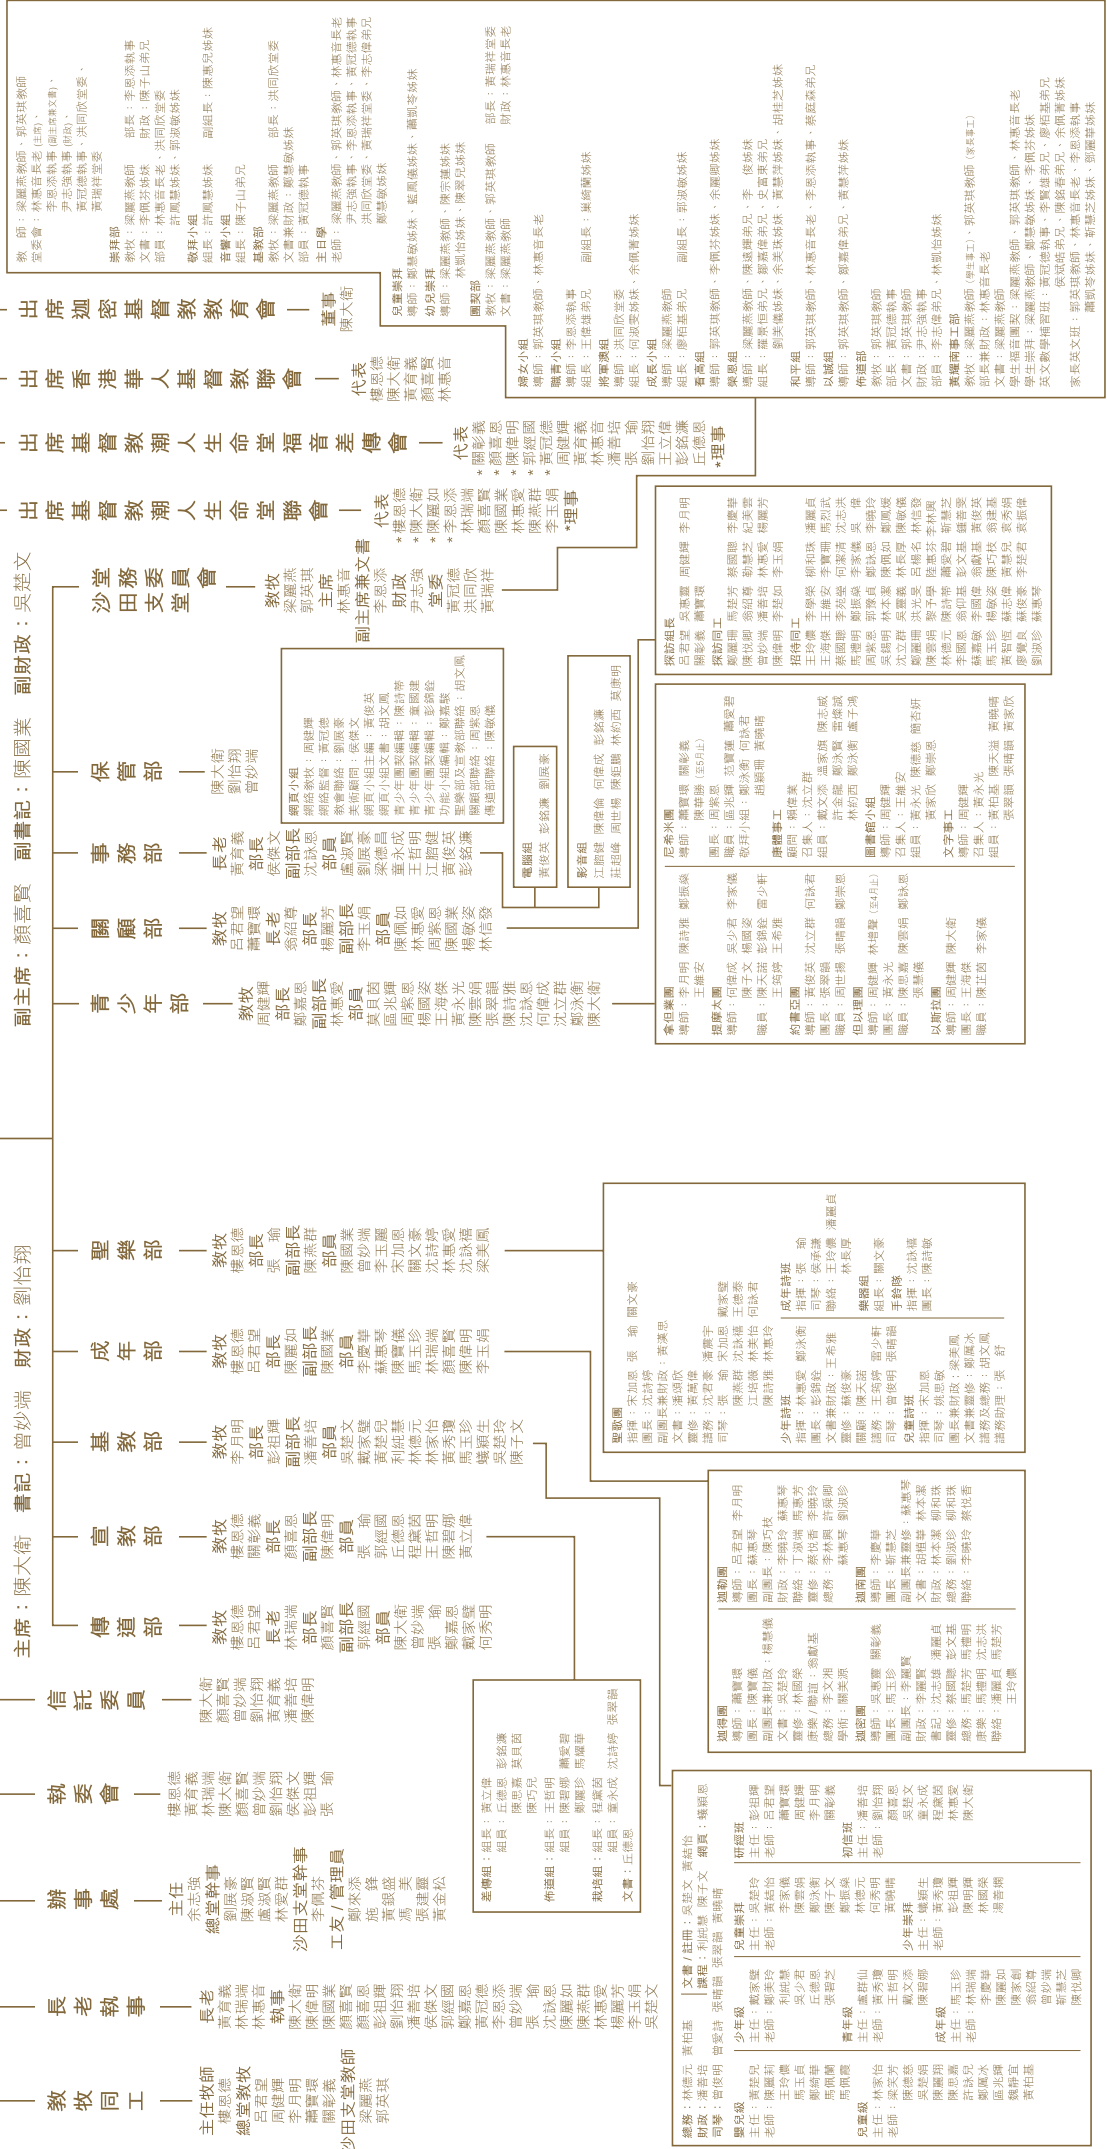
主席：陳大衛　書記：曾妙端　財政：劉怡翔

副主席：顏言賢　副書記：陳國業　副財政：吳楚文

教牧同工
主任牧師
盧恩德
總堂教牧
呂君望
周健輝
李月明
蕭寶環
關彰義
沙田支堂教牧
梁麗燕
郭英琪

長老執事
長老
林瑞端
林惠音
執事
陳大衛
陳偉明
陳國業
顏言賢
彭祖輝
劉怡翔
潘耆培
侯傑文
郭經國
鄭嘉恩
黃冠德
李思添
曾妙端
張　瑜
沈詠恩
陳麗如
林惠愛
楊麗芳
李王娟
吳楚文

辦事處
主任
余志強
總堂幹事
劉展豪
陳淑賢
盧淑賢
林愛群
沙田支堂幹事
李佩芬
工友／管理員
鄭來添
施　鋒
黃銀盛
馮　美
張建鏗
黃金松

執委會
盧恩德
黃育義
林瑞端
陳大衛
顏言賢
曾妙端
劉怡翔
侯傑文
彭祖輝
張　瑜

信託委員
陳大衛
顏言賢
曾妙端
劉怡翔
黃育義
潘耆培
陳偉明

傳道部
教牧
盧恩德
呂君望
長老
林瑞端
黃育義
副部長
郭經國
部員
陳大衛
曾妙端
張　瑜
鄭嘉恩
戴家儀
何秀明

宣教部
教牧
盧恩德
關彰義
部長
顏言賢
副部長
陳偉明
部員
張　瑜
郭經恩
丘德恩
程黛茵
王哲明
陳寶娜
黃立偉

基教部
教牧
李月明
部長
彭祖輝
副部長
潘耆培
部員
吳楚文
戴家健
黃楚元
利凱慧
林德元
林家怡
黃寶瑤
馬王玲
蟻穎生
吳慧玲
陳子文

成年部
教牧
盧恩德
呂君望
部長
陳麗如
副部長
陳國業
部員
李慶華
蘇惠琴
陳寶儀
馬王珍
林瑞端
顏言賢
陳偉明
李王娟

聖樂部
教牧
盧恩德
部長
張　瑜
副部長
陳燕群
部員
陳國業
曾妙端
李玉麗
宋加恩
關文豪
沈詩婷
林惠愛
沈詠恩
梁美鳳

青少年部
教牧
周健輝
部長
鄭嘉恩
副部長
林惠愛
部員
莫月茵
區兆輝
周紫恩
楊國姿
王海傑
黃永光
陳雲娟
張翠華
沈詩雅
沈詠恩
何偉成
沈立群
鄭泳衡
陳大衛

關顧部
教牧
呂君望
蕭寶環
長老
翁紹賢
部長
楊麗芳
副部長
李王娟
部員
陳佩如
林惠恩
周紫恩
陳國業
林敏姿
林信發

事務部
長老
黃育義
部長
侯傑文
副部長
沈詠恩
部員
盧淑賢
劉展豪
梁德昌
董永成
王哲明
江聰健
陳俊英
彭銘濂

保管部
陳大衛
劉怡翔
曾妙端

沙田支堂委員會
教牧
梁麗燕
郭英琪
主席
林惠音
副主席兼文書
李思添
財政
尹志強
堂委
黃冠德
洪同欣
黃瑞祥

出席基督教潮人生命堂聯會
代表
*盧恩德
*陳大衛
*陳麗如
*李思添
林瑞端
顏言賢
陳國業
林惠愛
陳燕群
李王娟
*理事

出席基督教潮人生命堂福音差傳會
代表
*關彰義
*顏言賢
*陳偉明
*郭經國
*黃冠德
周健輝
黃育義
林惠音
潘耆培
張　瑜
劉怡翔
王立偉
彭銘濂
丘德恩
*理事

出席香港華人基督教聯會
代表
盧恩德
陳大衛
黃育義
顏言賢
林惠音

出席迦密基督教教育會
董事
陳大衛

教　師：梁麗燕教師、郭英琪教師
堂委會：林惠音長老（主席）、李思添執事（副主席兼文書）、尹志強執事（財政）、黃冠德執事、洪同欣堂委、黃瑞祥堂委
崇拜部　部長：李思添執事
教牧：梁麗燕教師　財政：陳子山弟兄
文書：李佩芬姊妹
部員：林惠音長老、洪同欣堂委、許鳳慧姊妹、郭淑敏姊妹
敬拜小組　副組長：陳恩兒姊妹
組長：許鳳慧姊妹
音響小組
組長：陳子山弟兄
基教部　部長：洪同欣堂委
教牧：梁麗燕教師
文書兼財政：鄭慧敏姊妹
部員：黃冠德執事
主日學
老師：梁麗燕教師、郭英琪教師、林惠音長老、尹志強執事、李思添執事、黃冠德執事、洪同欣堂委、黃瑞祥堂委、李志偉弟兄、鄭慧敏姊妹
兒童崇拜
導師：鄭慧敏姊妹、藍鳳儀姊妹、蕭凱琦姊妹
幼兒崇拜
導師：梁麗燕教師、陳宗蓮姊妹、林凱怡姊妹、陳恩兒姊妹
團契部　部長：黃瑞祥堂委
教牧：梁麗燕教師、郭英琪教師　財政：林惠音長老
文書：梁麗燕教師
婦女小組
導師：郭英琪教師、林惠音長老
職青小組
導師：李思添執事
組長：王偉傑弟兄　副組長：巢綺蘭姊妹
將軍澳組
導師：洪同欣堂委
組長：何淑雯姊妹、余佩青姊妹
成長小組
導師：梁麗燕教師
組長：廖栢基弟兄　副組長：郭煥敏姊妹
喜高組
導師：郭英琪教師、李佩芬姊妹、余麗卿姊妹
燊恩組
導師：梁麗燕教師、陳遠德弟兄、李　俊姊妹
組長：羅賀恒弟兄、鄭惠偉弟兄、勤慧芝姊妹、史富來弟兄
劉秉儀姊妹、余美儀姊妹、黃慧英姊妹、胡佳芝姊妹
和平組
導師：郭英琪教師、林惠音長老、李思添執事、蔡匯森弟兄
以誠組
導師：郭英琪教師、鄭德偉弟兄、黃慧瑛姊妹
佈道部
教牧：郭英琪教師
部長：黃冠德執事
文書：郭英琪教師
財政：尹志強執事
部員：李志偉弟兄、林凱怡姊妹
黃耀南專工部
教牧：梁麗燕教師（學生事工）、郭英琪教師（家長事工）
部長兼財政：林惠音長老
文書：梁麗燕教師
學生福音團契：梁麗燕教師、郭英琪教師、林惠音長老
學生崇拜：黃冠德執事、鄭慧敏姊妹、李佩芬姊妹
英文數學補習班：黃冠德執事、李寶雄弟兄、廖栢基弟兄、侯斌倫弟兄、陳銘春弟兄、林惠音長老、李思添執事
家長英文班：郭英琪教師、林惠音長老、鄭麗華姊妹、蕭凱琦姊妹、靳慧芝姊妹

探訪組長
呂君望　周健輝　李月明
關彰義　蕭寶環
探訪同工
鄭國穠　馬建芳　蔡國聰　李建華
陳說卿　翁紹賢　勒慧芝　紀美虹
曾鴻端　潘碧培　林惠愛　楊麗芳
陳偉明　陳君熙　李王娟
招待同工
王玲儀　李學婷　柳和珠　潘麗貞
王海傑　王維安　李寶珊　馬烈武
黃國聰　李淑嫻　何素儀　沈惠萍
馬慧明　林惠心　李永輝　吳　雄
周紫恩　林溫芳　黃佩如　李錦瑛
沈立群　吳震義　鄭詠恩　陳敏儀
鄭國珊　洪兆輝　呂曉名　林惠愛
陳詠儀　蔡子剛　林長厚　陳壽婉
李國恩　張仰基　陳志芬　林志芬
蘇嘉敏　陳嘉俊　蘇舜基　靳慧華
馬王珍　楊敏姿　陳巧玲　萬嘉茵
黃智恆　林俊英　陳寶兒　黃秀禧
廖寶貞　蘇惠琴　李錦宜　黃寶儀
劉淑珍　林寶琴

青年團事工
導師：周健輝　鄭國業
團長：呂寶瑩
（組長）
崇拜小組：周健輝
編輯小組：黃永光
會藝聯絡：劉展豪
美術顧問：侯傑文
編輯小組主編：黃俊英
編輯小組文書：胡文鳳
青少年團契編輯：陳詩聲
青少年團契編輯：董頤建
功能小組編輯：彭錦銓
聖樂部及宣教部聯絡：鄭嘉穗
關顧部聯絡：胡文鳳
傳道部聯絡：劉玉麗
慶典聯絡：陳敏儀

電腦組
黃俊英　彭銘濂　劉展豪
影音組
江聰健　陳偉倫　何偉成　彭銘濂
莊超峰　周世楷　陳炬鵬　林君西　吳偉明

尼希米團
導師：蕭寶環　關彰義
團長：陳翠瑤（至5月止）
團長：周紫恩
職員：區兆輝
歌詠小組：鄭泳衡　何詠君
約翰團
團長：林麗婷
導師：李月明　陳詩雅　鄭振錢
提摩太團
導師：何偉成　吳少君　李家儀
職員：陳子文　楊國姿
職員：陳天諾　王希雅　彭錦銓　雷少軒
約書亞團
導師：黃俊英　沈立群　何詠君
團長：張翠娟　張晴韻　鄭振錢
團長：周世楷
但以理團
導師：周健輝　林晉賢（至4月止）
團長：黃永光　陳思嘉　陳芷琪
職員：黃永光　黃思嘉　陳淑娟　鄭詠恩
以斯拉團
導師：周健輝　陳大衛
團長：王海傑　李家儀
職員：陳正茵

康體事工
顧問：楊偉業
召集人：沈立群
組員：戴文添　溫家讓　陳志成
許金龍　鄭泳衡　李錦鋒
林約西　鄭泳衡　盧子鴻
圖書館小組
導師：周健輝
召集人：王維安
組員：黃永光　陳德恩　簡杏妍
黃家欣　鄭振恩
文字事工
導師：周健輝
召集人：黃永光
組員：黃柏基　陳天諾　萬曉晴
張晴韻　黃家欣

聖歌團
指揮：宋加恩　張　瑜　關文豪
團長：沈詩婷
團長兼財政：黃美恩
文書：潘頌欣
譜務：黃萬蘭
司琴：張　瑜
沈靜夢　戴家健
陳鳳群　沈詠恩　王德泰
江培德　何詠君
陳詩雅　林家樂
少年詩班
指揮：林惠愛
團長：彭錦銓
文書兼財政：鄭泳衡
團長：林惠愛　王希雅
關顧：陳天諾
譜務：王詠婷
司琴：曾俊明　雷少軒　張晴韻
兒童詩班
指揮：宋加恩
司琴：姚思敏
團長兼財政：梁美鳳
文書兼樂務：鄭鳳業
譜務兼財務：胡文鳳
譜務助理：張　靜
成年詩班
指揮：張　瑜
團長：侯卓森
司琴：王玲儀
聯絡：林長厚
樂器組
組長：關文豪
手鈴隊
組長：沈詠恩
團長：陳詩敏

迦勒團
導師：蕭寶環
團長：陳寶儀
副團長兼財政：楊慧儀
文書：吳慧玲
聯絡：林國榮
總務：李文光
關顧：黃文光
導師：關美熙
迦密團
導師：吳惠恩　關彰義
團長：馬王珍
副團長：李佩賢
財政：沈志強　潘麗貞
書記：林永欣　李樂銘
總務：翁紹賢　陳文偉
關顧：林國榮　馬建芳
總務：潘國強　沈惠洪
聯絡：潘麗貞　王玲儀

迦勒團
導師：呂君望　李月明
團長：蘇惠琴
副團長：陳巧玲
財政：李錦玲　蘇惠琴
聯絡：丁淑清　李錦陽
聯絡：林惠愛　黃惠英
總務：蔡思芳　劉淑珍
迦南團
導師：李慶華
團長：靳慧芝　林家騏
副團長兼財政：
文書：胡維青　林惠萍
財政：林本業　柳和珠
總務：劉淑芬　柳和珠
聯絡：李錦玲　蔡悅容

差傳組：組員：黃立偉　彭銘濂
組員：丘德恩　黃月茵
陳思嘉
陳巧元
佈道組：組長：王哲明　蕭慧智
組員：陳麗娜　馬耀華
陳國業
栽培組：組長：程黛茵　沈詩婷　張翠娟
組員：蕭永成
文書：丘德恩

文書：吳楚文　黃培培
財政：李忠偉　陳子文
司琴：曾愛詩　張晴韻　黃詠明
網頁：蟻穎恩
研經班
主任：彭祖輝
老師：蔡永華
關彰義
周健輝
李月明
關彰義
初信班
主任：潘耆培
老師：劉怡翔
顏言賢
吳楚文
董永成
陳大衛
程黛茵
兒童崇拜
主任：吳楚文
老師：黃美齡
翁紹賢
李家儀
陳寶珊
鄭泳衡
陳子文
林德元
何秀明
黃綺穎
少年級
主任：蘇嘉敏
老師：鄭嘉恩
李少君
丘德恩
張碧芝
鄭振錢
青年級
主任：盧群仙
老師：黃秀禧
王哲明
戴文添
陳君卿
少年班
主任：陳穎生
老師：黃家豪
彭祖輝
林國榮
湯善琪
成年級
主任：王玉珍
老師：林瑞端
李慶華
陳麗如
陳家創
翁紹賢
曾妙端
黃國聰
陳說卿
總務：林德元
黃柏基
財政：潘耆培
曾愛詩
司琴：曾俊明
嬰兒級
主任：黃鳳兒
老師：陳麗莉
王玲儀
馬王珍
鄭國穠
馬鳳鷹
兒童級
主任：林家怡
老師：陳德儀
陳麗珊
馬慧明
陳思嘉
許詠兒
鄭鳳冰
區兆輝
鍾靜華
黃柏基